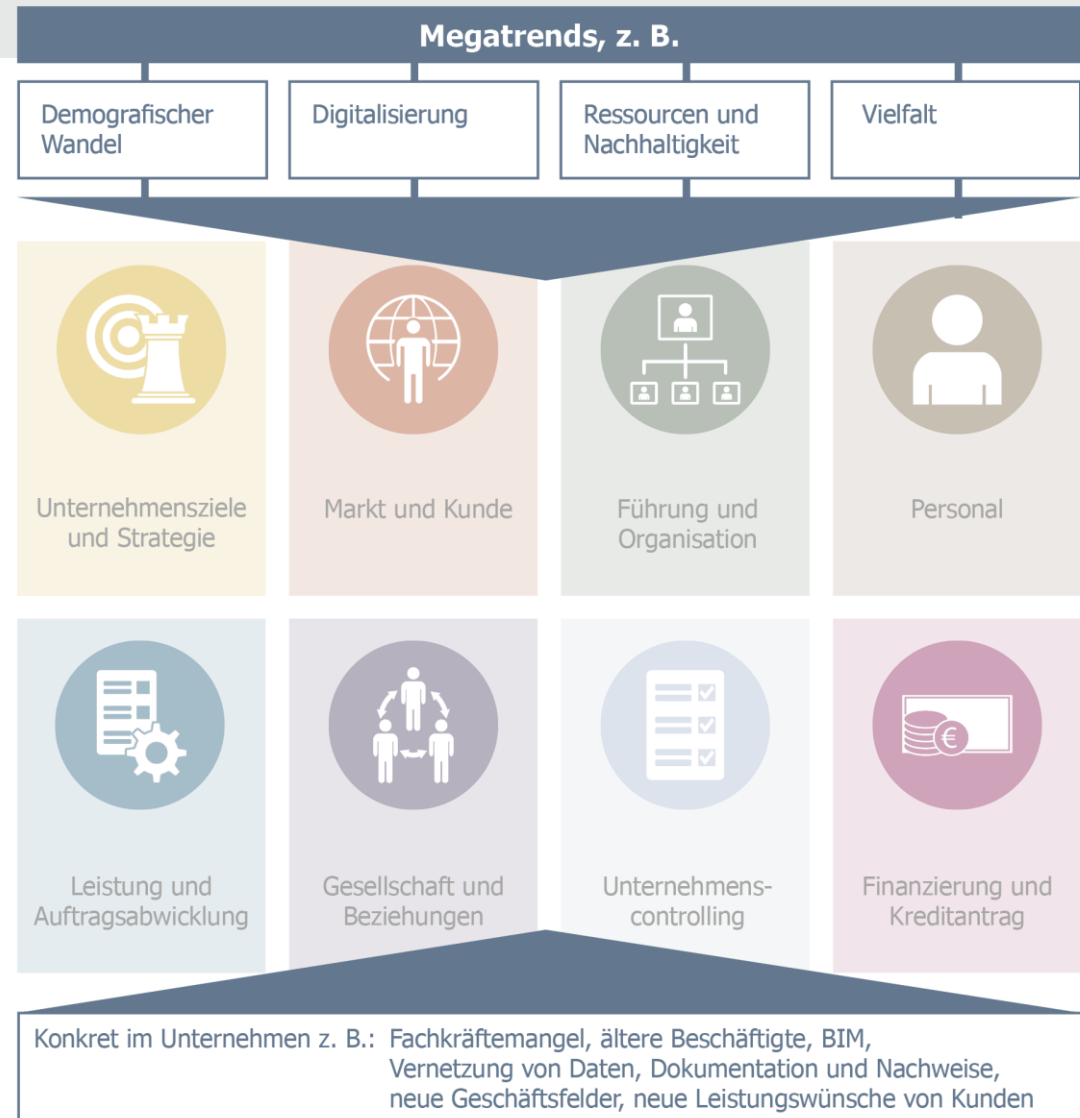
Megatrends, z. B.

Demografischer Wandel

Digitalisierung

Ressourcen und Nachhaltigkeit

Vielfalt

Unternehmensziele und Strategie

Markt und Kunde

Führung und Organisation

Personal

Leistung und Auftragsabwicklung

Gesellschaft und Beziehungen

Unternehmenscontrolling

Finanzierung und Kreditantrag

Konkret im Unternehmen z. B.: Fachkräftemangel, ältere Beschäftigte, BIM, Vernetzung von Daten, Dokumentation und Nachweise, neue Geschäftsfelder, neue Leistungswünsche von Kunden